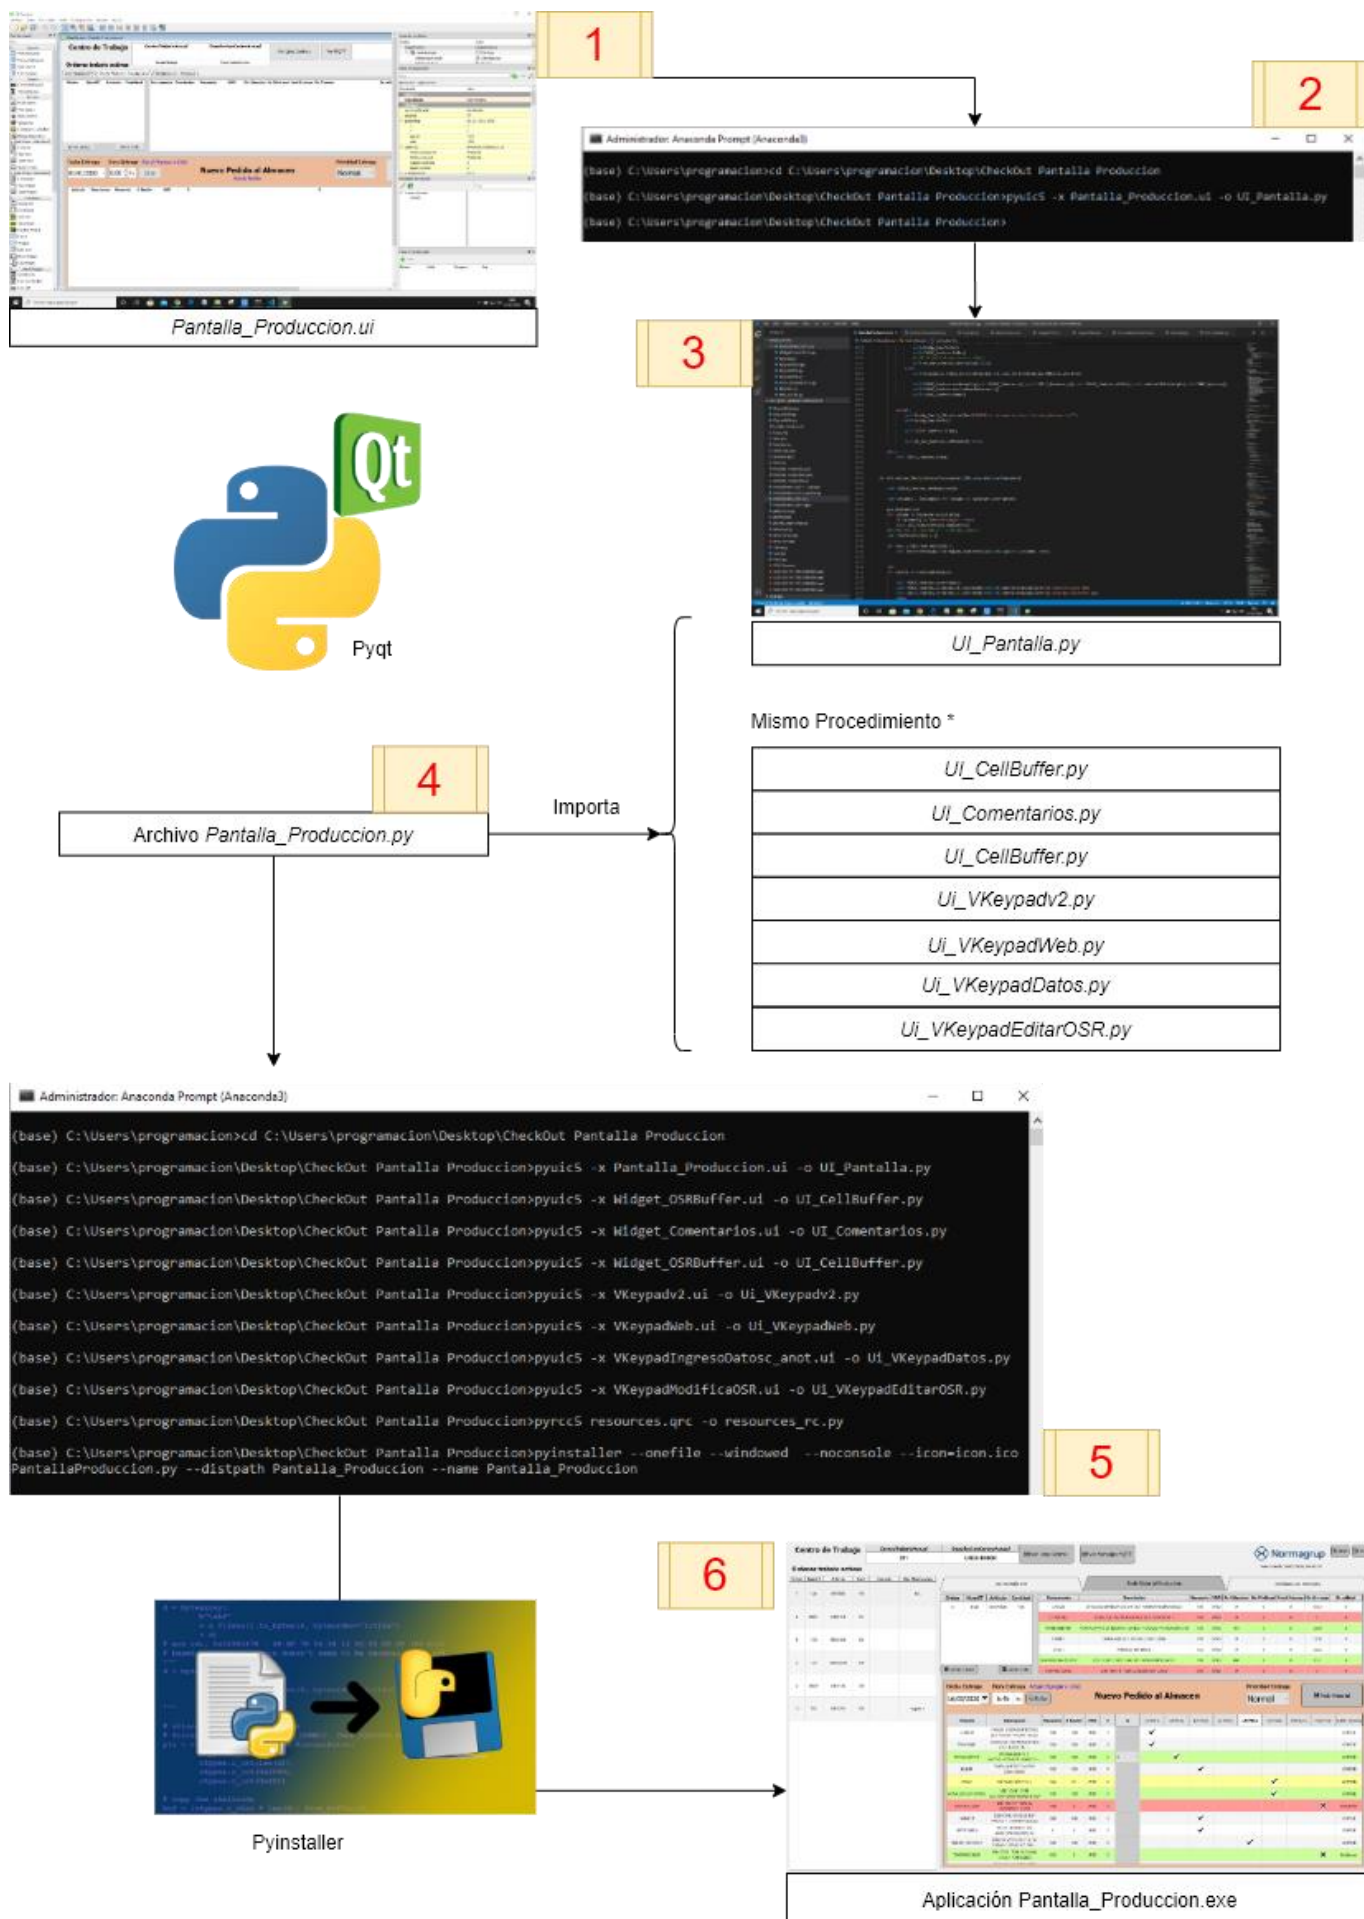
1

Centro de Trabajo

Nuevo Pedido al Almacen

Pantalla_Produccion.ui

2

Administrador: Anaconda Prompt (Anaconda3)

(base) C:\Users\programacion>cd C:\Users\programacion\Desktop\CheckOut Pantalla Produccion

(base) C:\Users\programacion\Desktop\CheckOut Pantalla Produccion>pyuic5 -x Pantalla_Produccion.ui -o UI_Pantalla.py

(base) C:\Users\programacion\Desktop\CheckOut Pantalla Produccion>

3

UI_Pantalla.py

Qt

Pyqt

Mismo Procedimiento *

UI_CellBuffer.py

UI_Comentarios.py

UI_CellBuffer.py

Ui_VKeypadv2.py

Ui_VKeypadWeb.py

Ui_VKeypadDatos.py

Ui_VKeypadEditarOSR.py

4

Archivo Pantalla_Produccion.py

Importa

Administrador: Anaconda Prompt (Anaconda3)

(base) C:\Users\programacion>cd C:\Users\programacion\Desktop\CheckOut Pantalla Produccion

(base) C:\Users\programacion\Desktop\CheckOut Pantalla Produccion>pyuic5 -x Pantalla_Produccion.ui -o UI_Pantalla.py

(base) C:\Users\programacion\Desktop\CheckOut Pantalla Produccion>pyuic5 -x Widget_OSRBuffer.ui -o UI_CellBuffer.py

(base) C:\Users\programacion\Desktop\CheckOut Pantalla Produccion>pyuic5 -x Widget_Comentarios.ui -o UI_Comentarios.py

(base) C:\Users\programacion\Desktop\CheckOut Pantalla Produccion>pyuic5 -x Widget_OSRBuffer.ui -o UI_CellBuffer.py

(base) C:\Users\programacion\Desktop\CheckOut Pantalla Produccion>pyuic5 -x VKeypadv2.ui -o Ui_VKeypadv2.py

(base) C:\Users\programacion\Desktop\CheckOut Pantalla Produccion>pyuic5 -x VKeypadWeb.ui -o Ui_VKeypadWeb.py

(base) C:\Users\programacion\Desktop\CheckOut Pantalla Produccion>pyuic5 -x VKeypadIngresoDatosc_anot.ui -o Ui_VKeypadDatos.py

(base) C:\Users\programacion\Desktop\CheckOut Pantalla Produccion>pyuic5 -x VKeypadModificaOSR.ui -o Ui_VKeypadEditarOSR.py

(base) C:\Users\programacion\Desktop\CheckOut Pantalla Produccion>pyrcc5 resources.qrc -o resources_rc.py

(base) C:\Users\programacion\Desktop\CheckOut Pantalla Produccion>pyinstaller --onefile --windowed --noconsole --icon=icon.ico PantallaProduccion.py --distpath Pantalla_Produccion --name Pantalla_Produccion

5

Pyinstaller

6

Centro de Trabajo

Normagrup

Nuevo Pedido al Almacen

Normal

Aplicación Pantalla_Produccion.exe